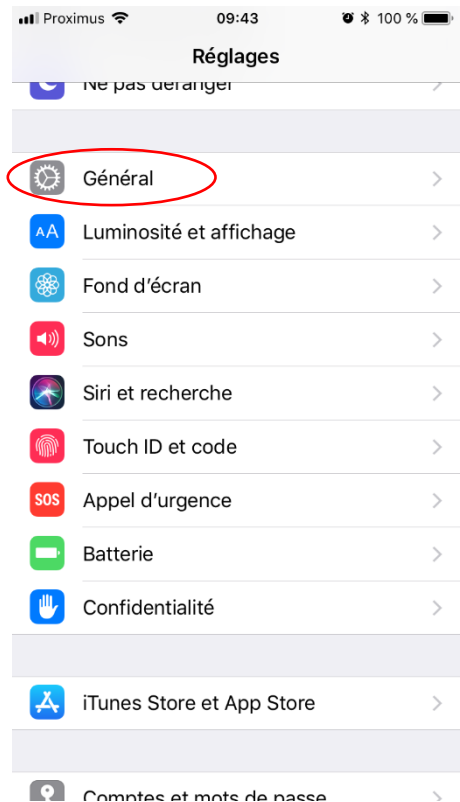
Proximus 09:43 100 %

Réglages

Ne pas déranger

Général

AA Luminosité et affichage

Fond d'écran

Sons

Siri et recherche

Touch ID et code

SOS Appel d'urgence

Batterie

Confidentialité

iTunes Store et App Store

Comptes et mots de passe